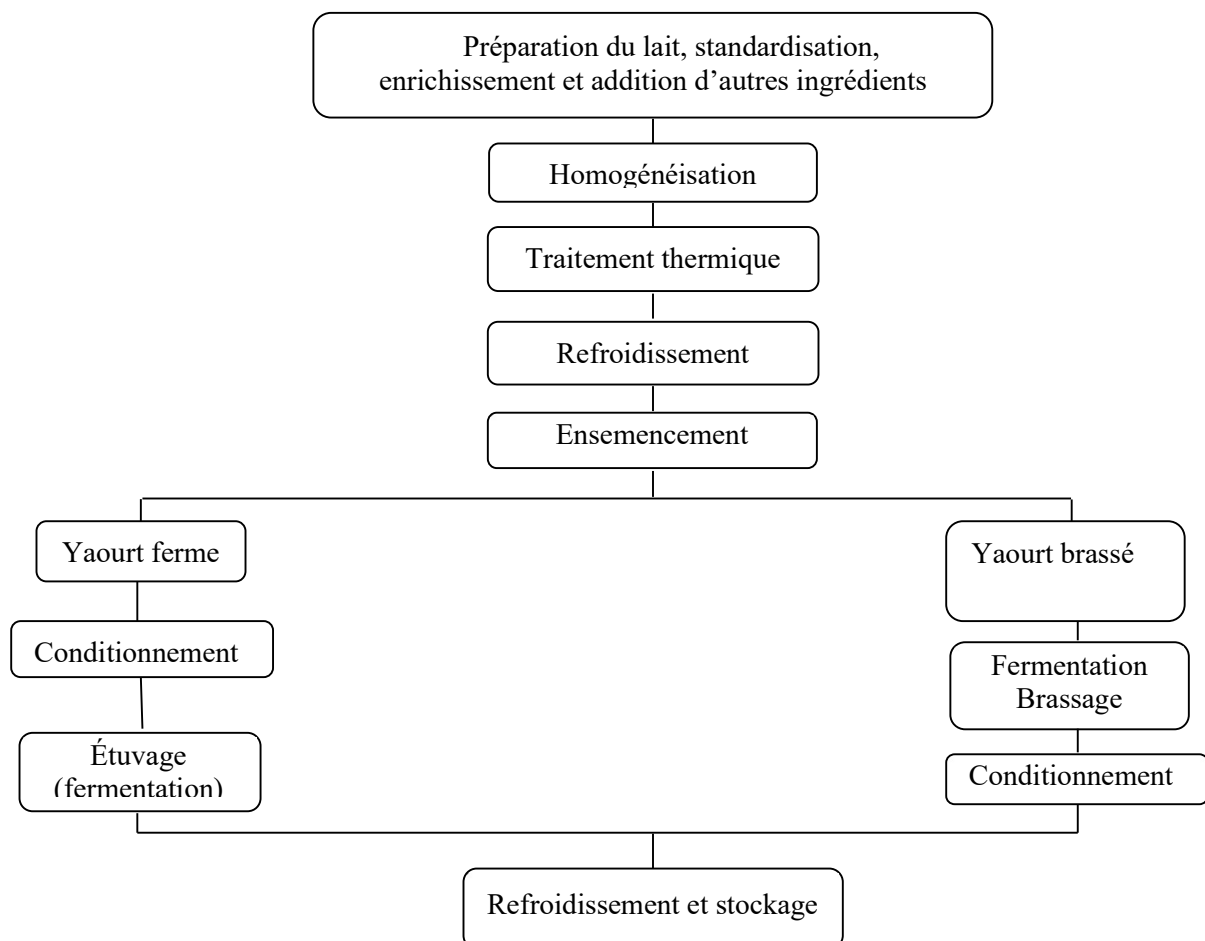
Préparation du lait, standardisation, enrichissement et addition d'autres ingrédients

Homogénéisation

Traitement thermique

Refroidissement

Ensemencement

Yaourt ferme

Conditionnement

Étuvage (fermentation)

Yaourt brassé

Fermentation Brassage

Conditionnement

Refroidissement et stockage